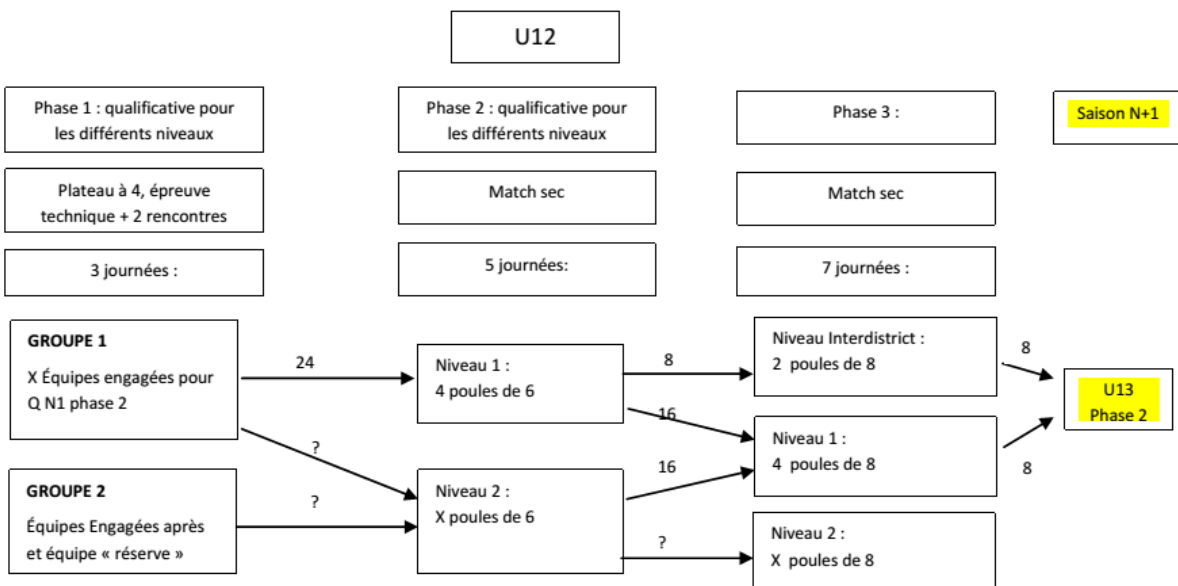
U12

Phase 1 : qualificative pour les différents niveaux

Phase 2 : qualificative pour les différents niveaux

Phase 3 :

Saison N+1

Plateau à 4, épreuve technique + 2 rencontres

Match sec

Match sec

3 journées :

5 journées:

7 journées :

GROUPE 1
X Équipes engagées pour Q N1 phase 2

24

Niveau 1 :
4 poules de 6

8

Niveau Interdistrict :
2 poules de 8

8

U13
Phase 2

16

Niveau 1 :
4 poules de 8

8

?

GROUPE 2
Équipes Engagées après et équipe « réserve »

?

Niveau 2 :
X poules de 6

16

?

Niveau 2 :
X poules de 8